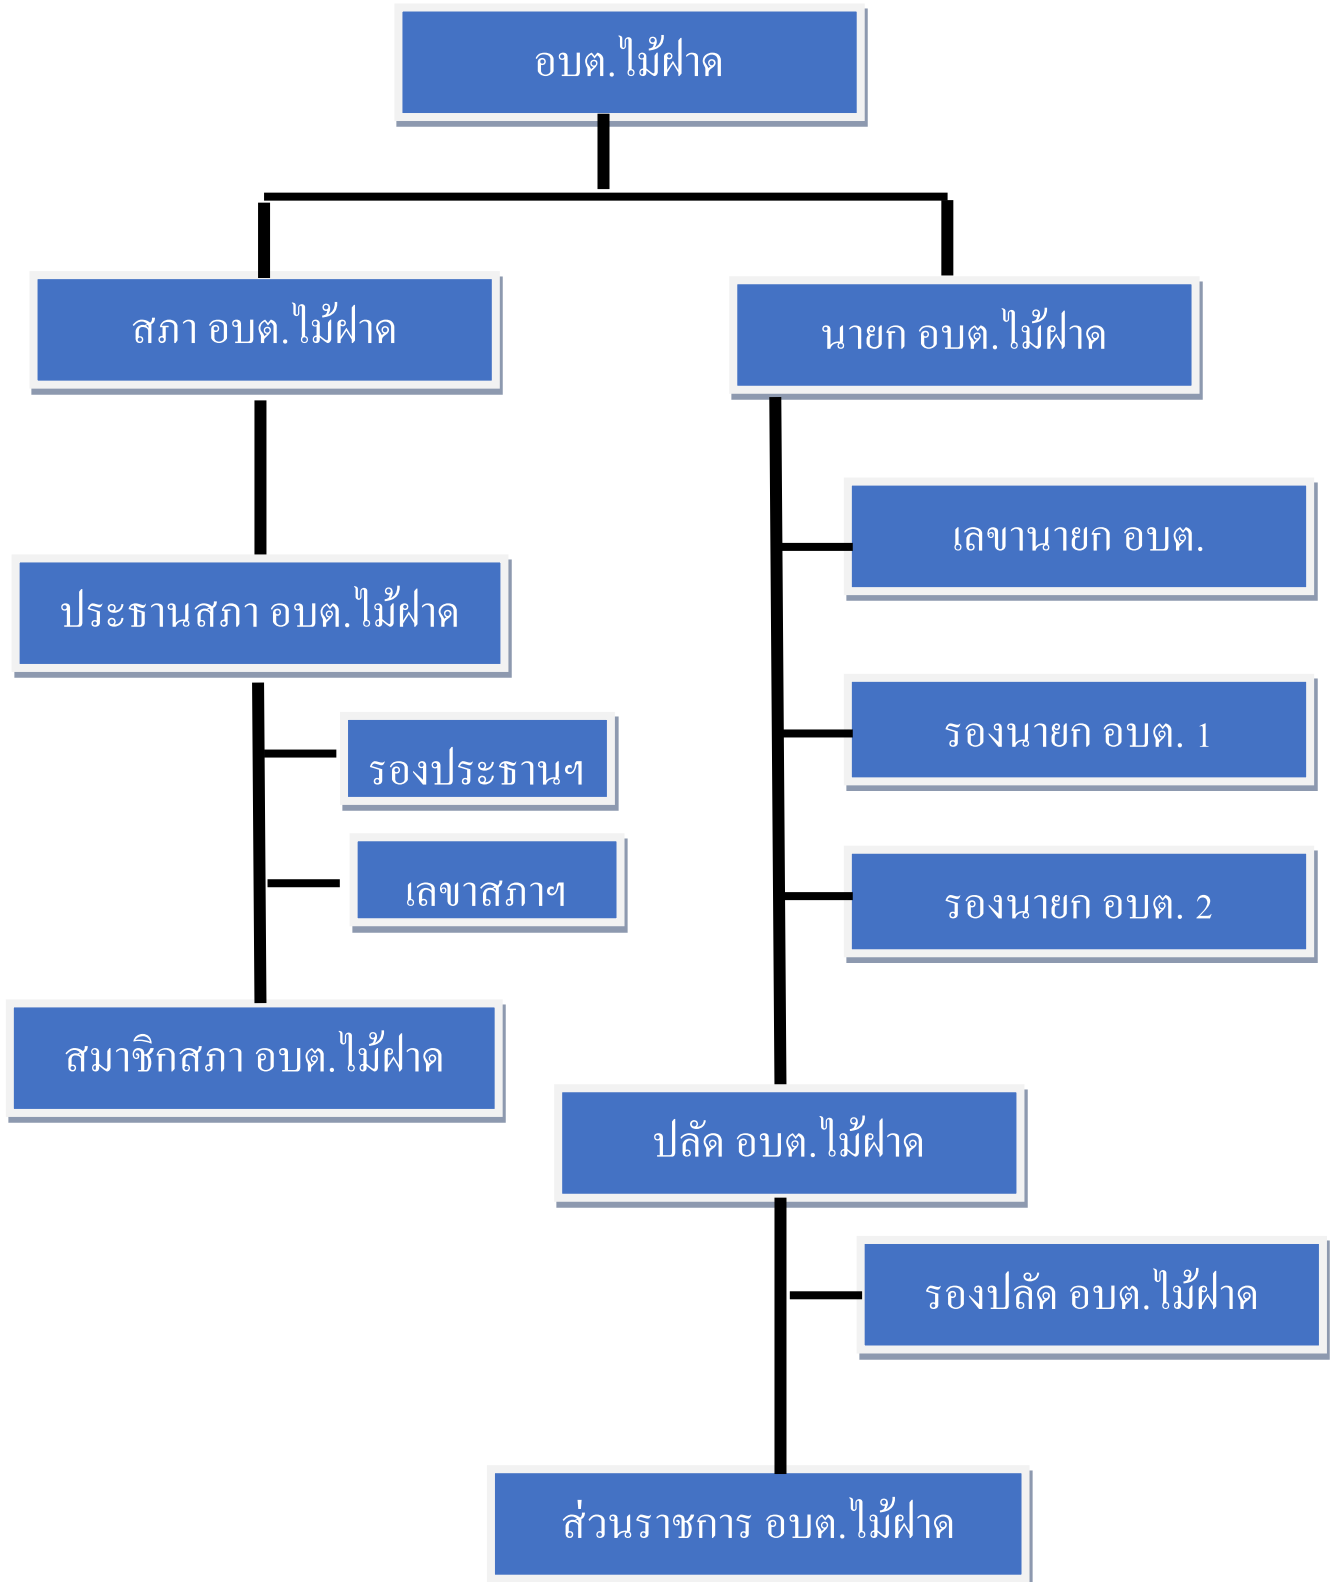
อบต.ไม้ฝาด

สภา อบต.ไม้ฝาด

นายก อบต.ไม้ฝาด

ประธานสภา อบต.ไม้ฝาด

รองประธานฯ

เลขาสภาฯ

สมาชิกสภา อบต.ไม้ฝาด

เลขานายก อบต.

รองนายก อบต. 1

รองนายก อบต. 2

ปลัด อบต.ไม้ฝาด

รองปลัด อบต.ไม้ฝาด

ส่วนราชการ อบต.ไม้ฝาด